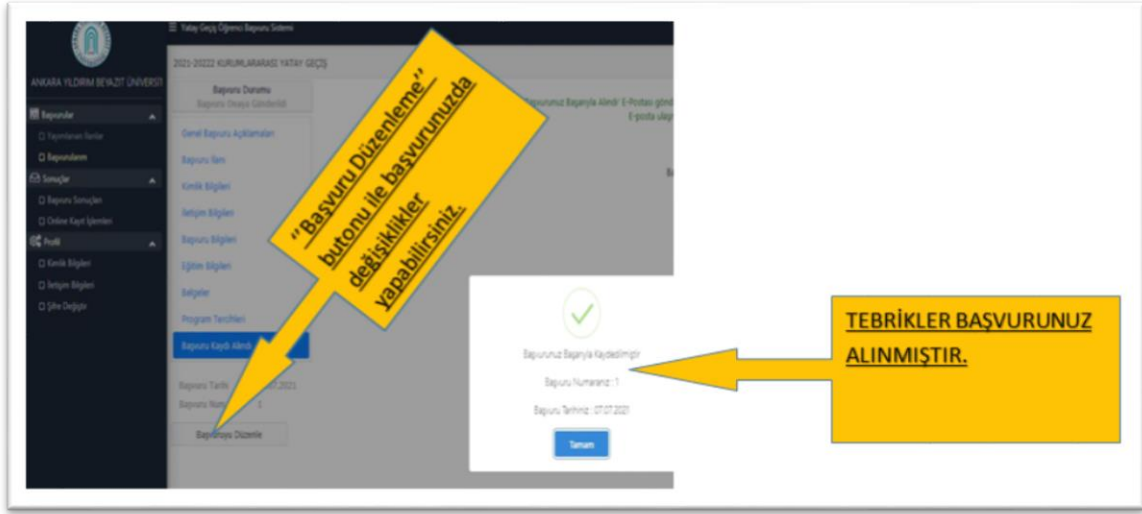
ANKARA YILDIRIM BEYAZIT ÜNİVERSİTESİ

Başvurular
Yayımlanan İlanlar
Başvurularım
Sonuçlar
Başvuru Sonuçları
Online Kayıt İşlemleri
Profil
Kimlik Bilgileri
İletişim Bilgileri
Şifre Değiştir

Yatay Geçiş Öğrenci Başvuru Sistemi

2021-2022 KURUMLARARASI YATAY GEÇİŞ

Başvuru Durumu
Başvuru Onaya Gönderildi

Genel Başvuru Açıklamaları
Başvuru İlanı
Kimlik Bilgileri
İletişim Bilgileri
Başvuru Bilgileri
Eğitim Bilgileri
Belgeler
Program Tercihleri
Başvuru Kaydı Alındı

Başvuru Tarihi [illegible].2021
Başvuru Num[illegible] 1

Başvuruyu Düzenle

Başvurunuz Başarıyla Alındı! E-Postası gön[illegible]
E-posta ulaş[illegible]

Ba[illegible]

"Başvuru Düzenleme" butonu ile başvurunuzda değişiklikler yapabilirsiniz.

Başvurunuz Başarıyla Kaydedilmiştir
Başvuru Numaranız : 1
Başvuru Tarihiniz : 07.07.2021
Tamam

TEBRİKLER BAŞVURUNUZ ALINMIŞTIR.